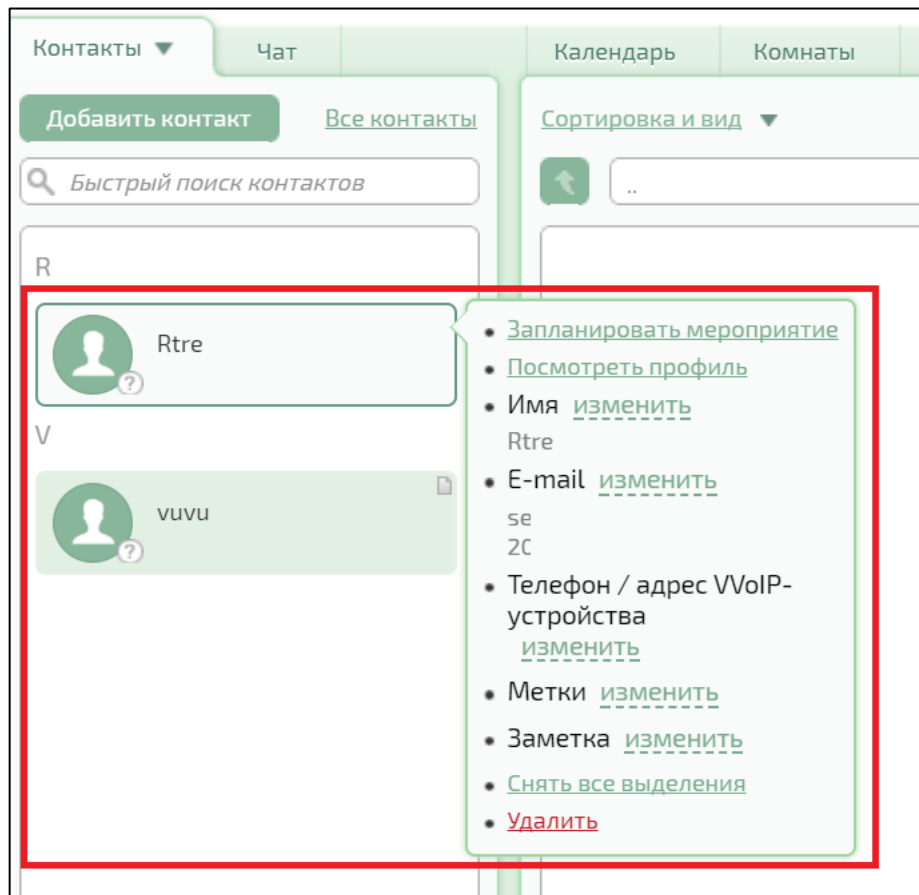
Контакты ▼ Чат Календарь Комнаты

Добавить контакт Все контакты

Быстрый поиск контактов

Сортировка и вид ▼

..

R

Rtre

V

vuvu

• Запланировать мероприятие
• Посмотреть профиль
• Имя изменить
Rtre
• E-mail изменить
se
20
• Телефон / адрес VVoIP-устройства изменить
• Метки изменить
• Заметка изменить
• Снять все выделения
• Удалить